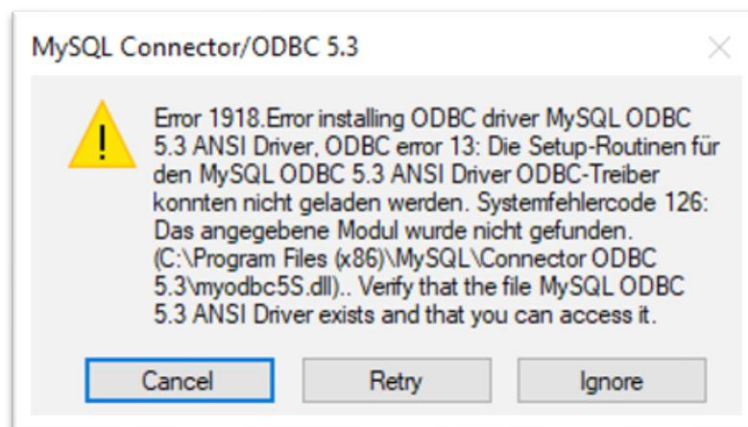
MySQL Connector/ODBC 5.3

Error 1918.Error installing ODBC driver MySQL ODBC 5.3 ANSI Driver, ODBC error 13: Die Setup-Routinen für den MySQL ODBC 5.3 ANSI Driver ODBC-Treiber konnten nicht geladen werden. Systemfehlercode 126: Das angegebene Modul wurde nicht gefunden. (C:\Program Files (x86)\MySQL\Connector ODBC 5.3\myodbc5S.dll).. Verify that the file MySQL ODBC 5.3 ANSI Driver exists and that you can access it.

Cancel Retry Ignore